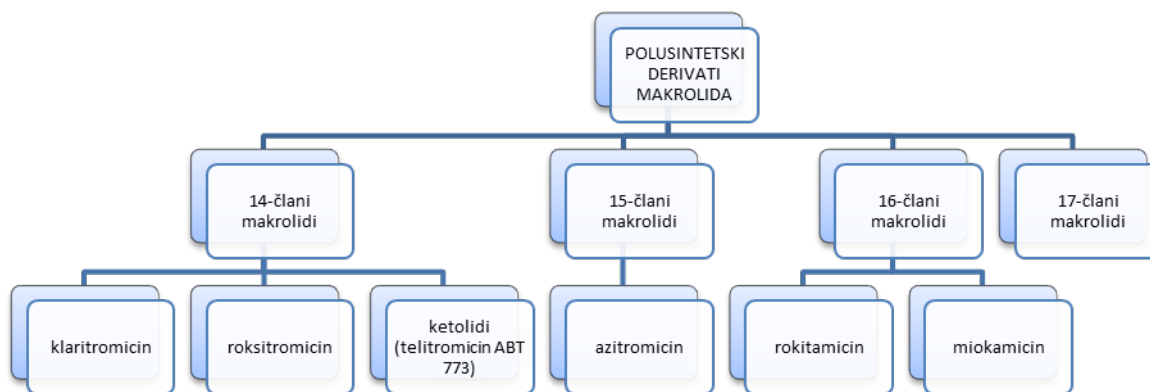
POLUSINTETSKI DERIVATI MAKROLIDA

14-člani makrolidi

15-člani makrolidi

16-člani makrolidi

17-člani makrolidi

klaritromicin

roksitromicin

ketolidi (telitromicin ABT 773)

azitromicin

rokitamicin

miokamicin